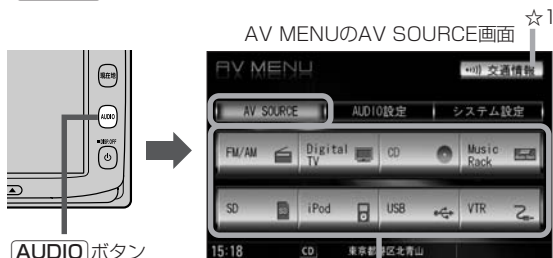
☆1

AV MENUのAV SOURCE画面

現在地

AUDIO

画面OFF

AUDIOボタン

AV MENU

交通情報

AV SOURCE

AUDIO設定

システム設定

FM/AM

Digital TV

CD

Music Rack

SD

iPod

USB

VTR

15:18

CD

東京都港区北青山